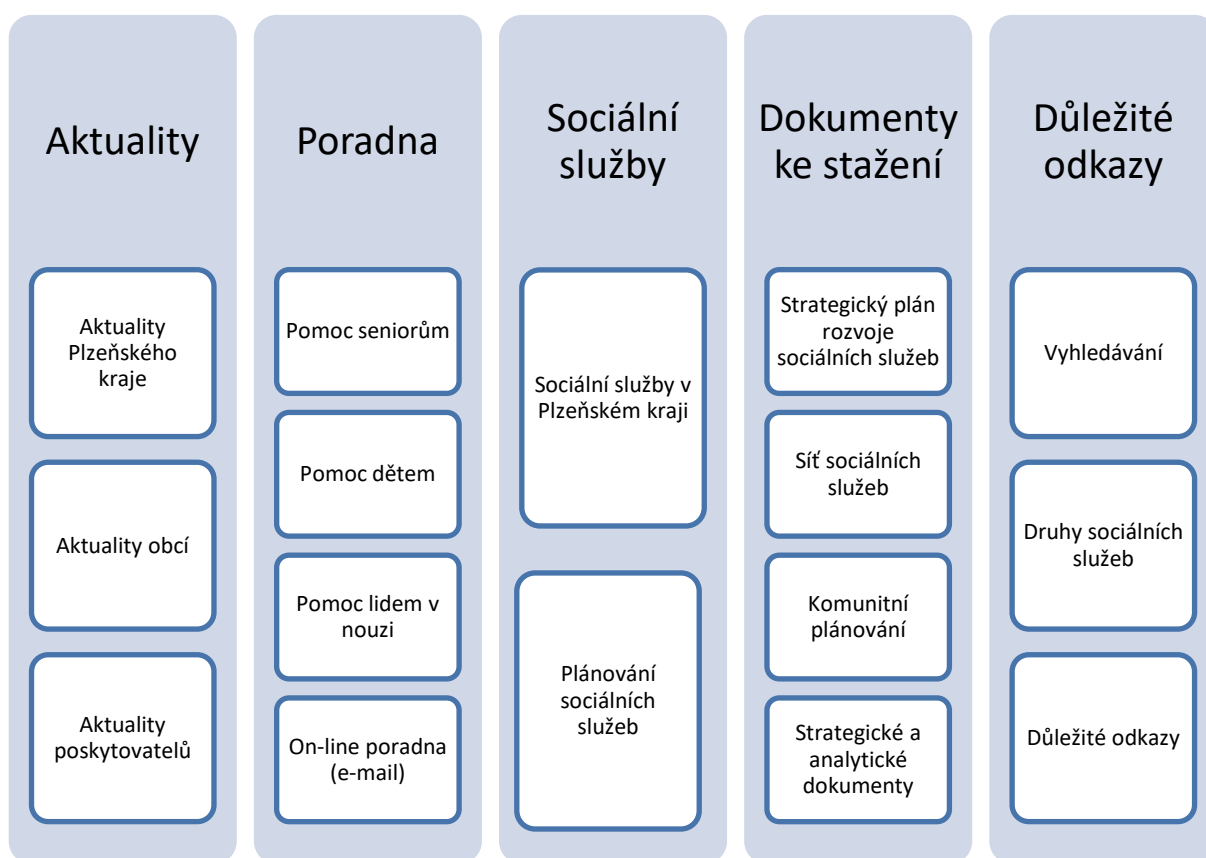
Aktuality

Aktuality Plzeňského kraje

Aktuality obcí

Aktuality poskytovatelů

Poradna

Pomoc seniorům

Pomoc dětem

Pomoc lidem v nouzi

On-line poradna (e-mail)

Sociální služby

Sociální služby v Plzeňském kraji

Plánování sociálních služeb

Dokumenty ke stažení

Strategický plán rozvoje sociálních služeb

Síť sociálních služeb

Komunitní plánování

Strategické a analytické dokumenty

Důležité odkazy

Vyhledávání

Druhy sociálních služeb

Důležité odkazy